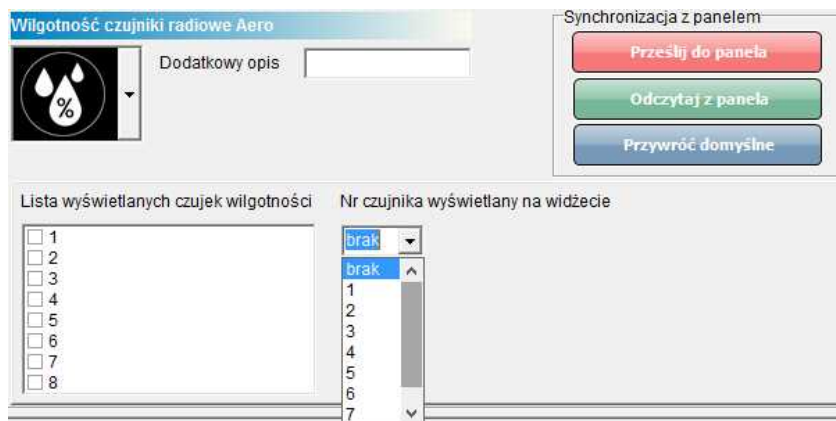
Wilgotność czujniki radiowe Aero

%

Dodatkowy opis

Synchronizacja z panelem

Prześlij do panela

Odczytaj z panela

Przywróć domyślne

Lista wyświetlanych czujek wilgotności

1
2
3
4
5
6
7
8

Nr czujnika wyświetlany na widżecie

brak

brak
1
2
3
4
5
6
7